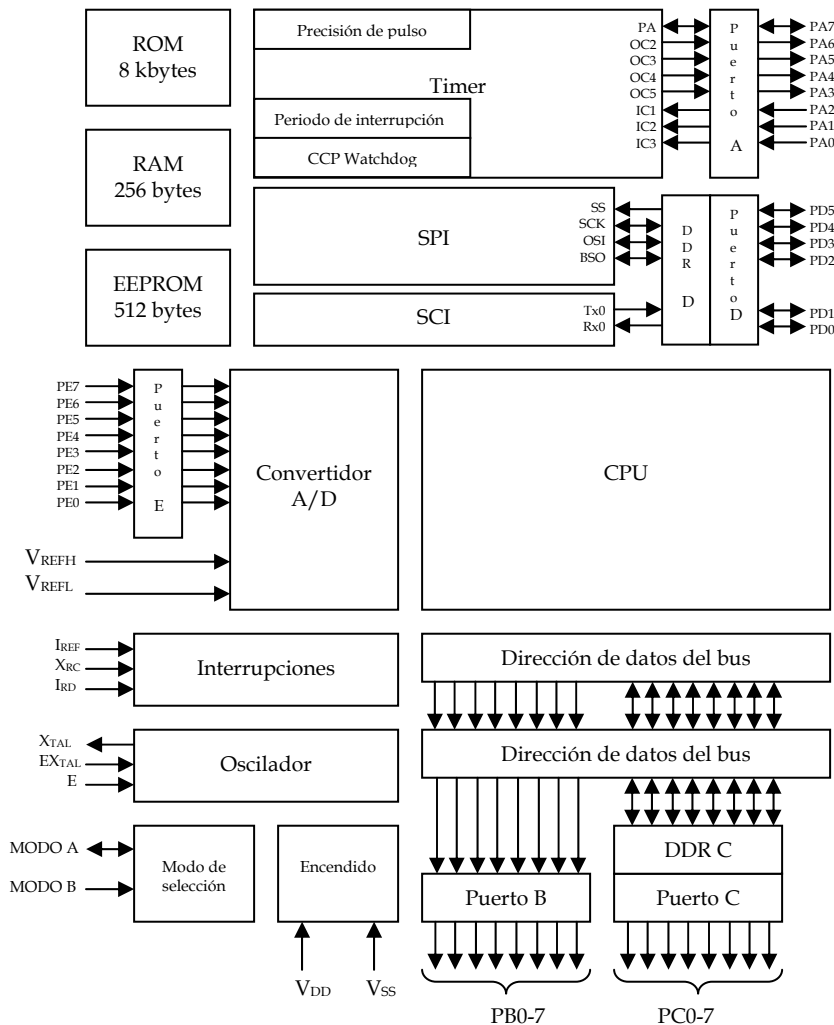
ROM
8 kbytes

Precisión de pulso

Timer

Periodo de interrupción

CCP Watchdog

PA
OC2
OC3
OC4
OC5
IC1
IC2
IC3

P u e r t o A

PA7
PA6
PA5
PA4
PA3
PA2
PA1
PA0

RAM
256 bytes

SPI

SS
SCK
OSI
BSO

DDR D

P u e r t o D

PD5
PD4
PD3
PD2

EEPROM
512 bytes

SCI

Tx0
Rx0

PD1
PD0

PE7
PE6
PE5
PE4
PE3
PE2
PE1
PE0

P u e r t o E

Convertidor
A/D

CPU

$V_{REFH}$
$V_{REFL}$

$I_{REF}$
$X_{RC}$
$I_{RD}$

Interrupciones

Dirección de datos del bus

$X_{TAL}$
$EX_{TAL}$
E

Oscilador

Dirección de datos del bus

MODO A
MODO B

Modo de selección

Encendido

DDR C

Puerto B

Puerto C

$V_{DD}$
$V_{SS}$

PB0-7

PC0-7